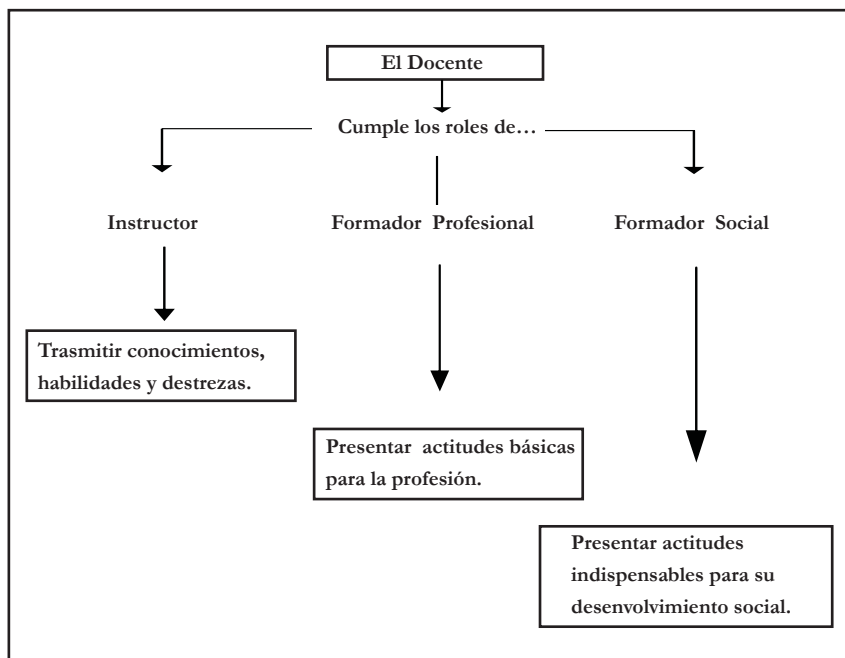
El Docente

Cumple los roles de…

Instructor

Formador Profesional

Formador Social

Trasmitir conocimientos, habilidades y destrezas.

Presentar actitudes básicas para la profesión.

Presentar actitudes indispensables para su desenvolvimiento social.